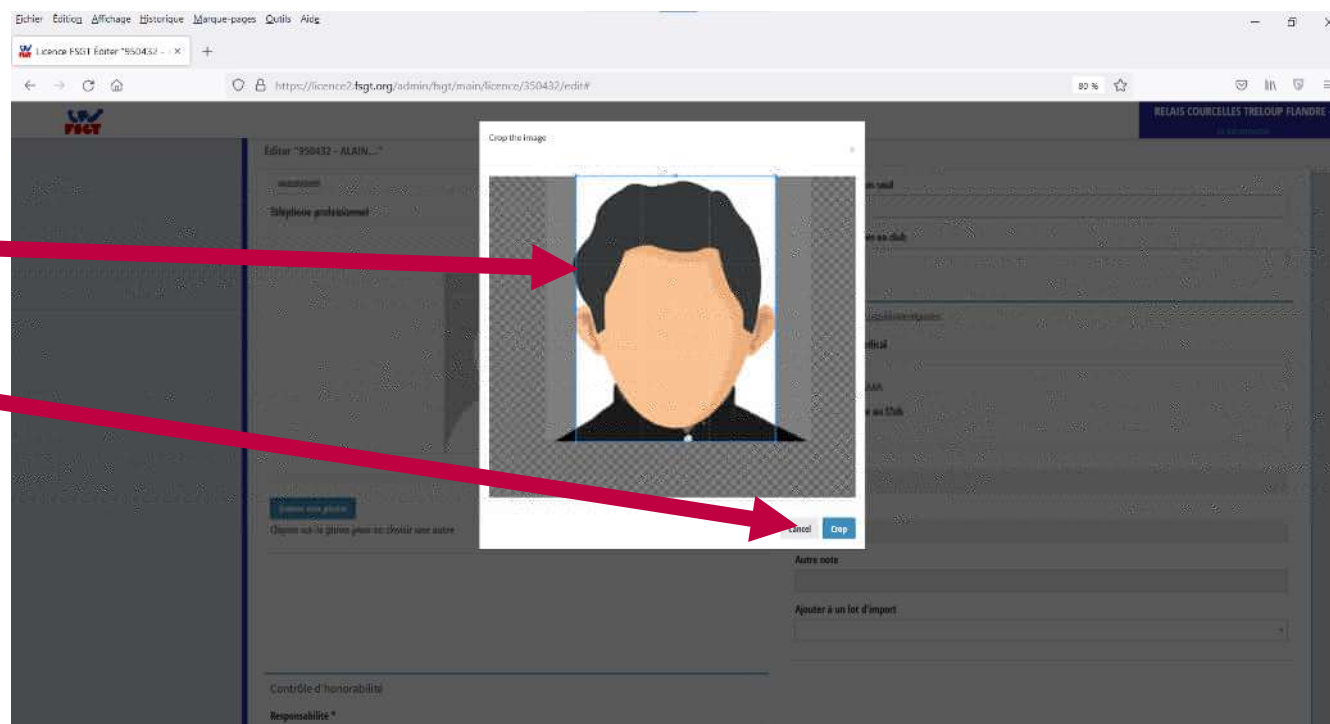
Fichier Édition Affichage Historique Marque-pages Outils Aide

Licence FSGT Éditer "950432 - ×

https://licence2.fsgt.org/admin/fsgt/main/licence/350432/edit#

80 %

FSGT

RELAIS COURCELLES TRELOUP FLANDRE

Éditer "950432 - ALAIN..."

Téléphone professionnel

Crop the image

Cancel Crop

Cliquez sur la photo pour en choisir une autre

Autre note

Ajouter à un lot d'import

Contrôle d'honorabilité

Responsabilité *